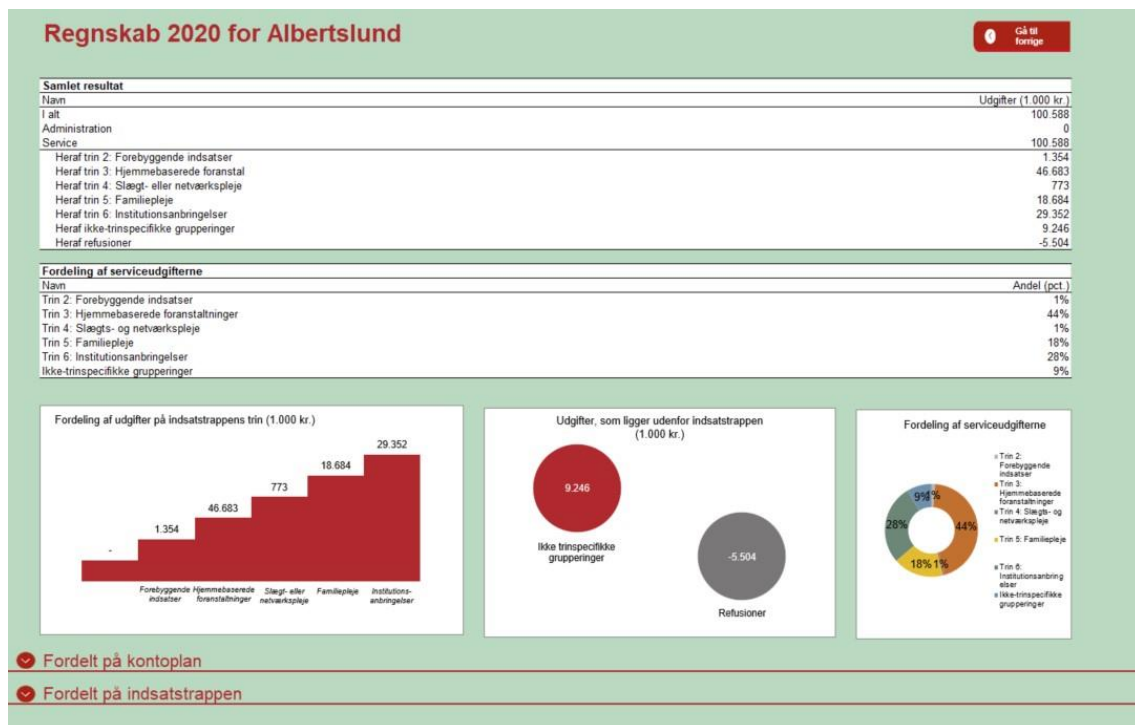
Regnskab 2020 for Albertslund

Gå til forrige

Samlet resultat

| Navn | Udgifter (1.000 kr.) |
|---|---|
| I alt | 100.588 |
| Administration | 0 |
| Service | 100.588 |
| Heraf trin 2: Forebyggende indsatser | 1.354 |
| Heraf trin 3: Hjemmebaserede foranstal | 46.683 |
| Heraf trin 4: Slægt- eller netværkspleje | 773 |
| Heraf trin 5: Familiepleje | 18.684 |
| Heraf trin 6: Institutionsanbringelser | 29.352 |
| Heraf ikke-trinspecifikke grupperinger | 9.246 |
| Heraf refusioner | -5.504 |

Fordeling af serviceudgifterne

| Navn | Andel (pct.) |
|---|---|
| Trin 2: Forebyggende indsatser | 1% |
| Trin 3: Hjemmebaserede foranstaltninger | 44% |
| Trin 4: Slægts- og netværkspleje | 1% |
| Trin 5: Familiepleje | 18% |
| Trin 6: Institutionsanbringelser | 28% |
| Ikke-trinspecifikke grupperinger | 9% |

Fordeling af udgifter på indsatstrappens trin (1.000 kr.)

-
1.354
46.683
773
18.684
29.352

Forebyggende indsatser
Hjemmebaserede foranstaltninger
Slægt- eller netværkspleje
Familiepleje
Institutionsanbringelser

Udgifter, som ligger udenfor indsatstrappen (1.000 kr.)

9.246
Ikke trinspecifikke grupperinger
-5.504
Refusioner

Fordeling af serviceudgifterne

9% 1%
28%
44%
18% 1%

Trin 2: Forebyggende indsatser
Trin 3: Hjemmebaserede foranstaltninger
Trin 4: Slægts- og netværkspleje
Trin 5: Familiepleje
Trin 6: Institutionsanbringelser
Ikke-trinspecifikke grupperinger

Fordelt på kontoplan

Fordelt på indsatstrappen